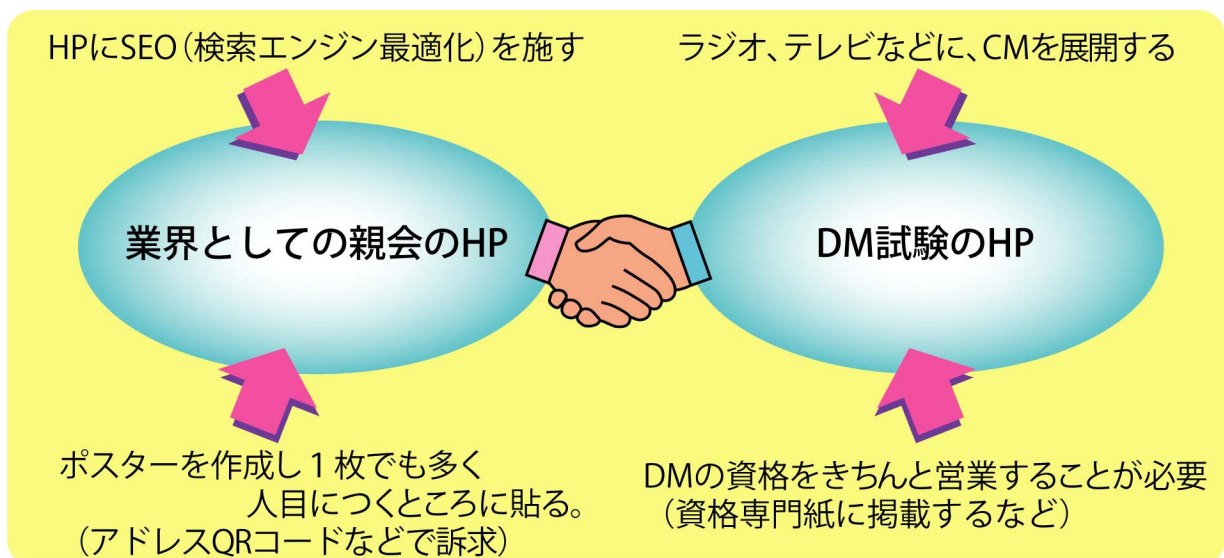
HPにSEO（検索エンジン最適化）を施す

ラジオ、テレビなどに、CMを展開する

業界としての親会のHP

DM試験のHP

ポスターを作成し１枚でも多く人目につくところに貼る。（アドレスQRコードなどで訴求）

DMの資格をきちんと営業することが必要（資格専門紙に掲載するなど）